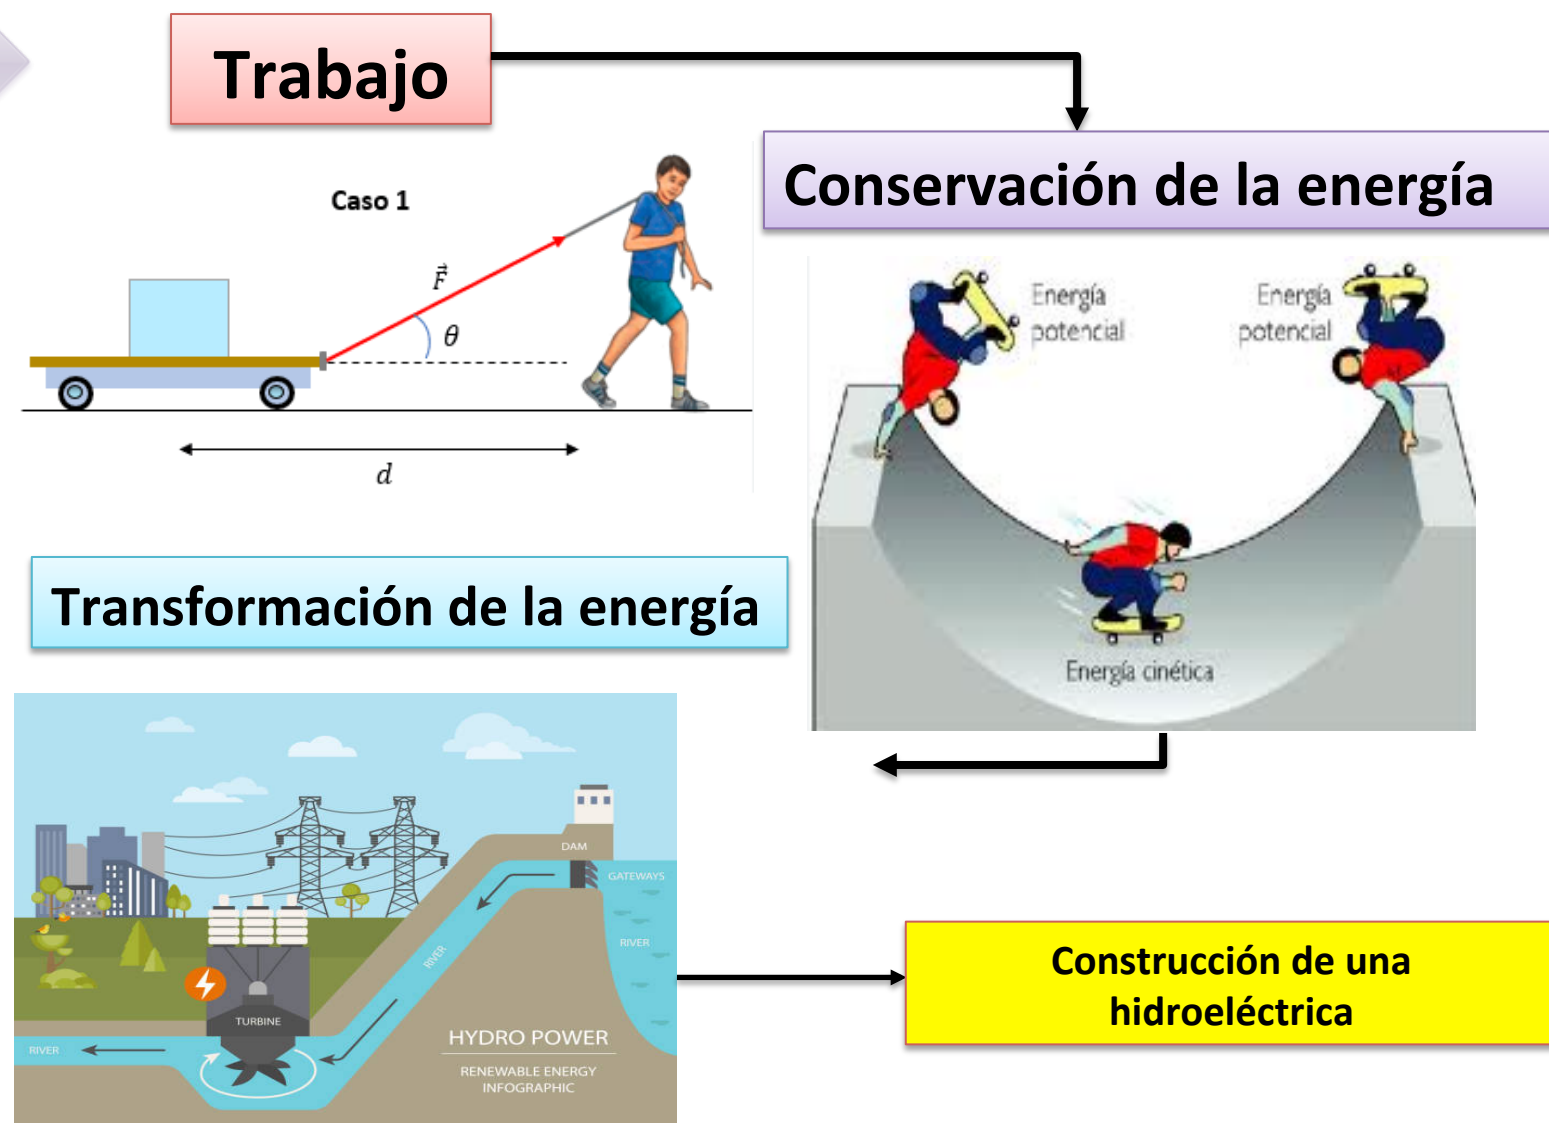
Trabajo

Caso 1

$\vec{F}$

$\theta$

$d$

Conservación de la energía

Energía potencial

Energía potencial

Energía cinética

Transformación de la energía

DAM

GATEWAYS

RIVER

RIVER

TURBINE

RIVER

HYDRO POWER

RENEWABLE ENERGY INFOGRAPHIC

Construcción de una hidroeléctrica